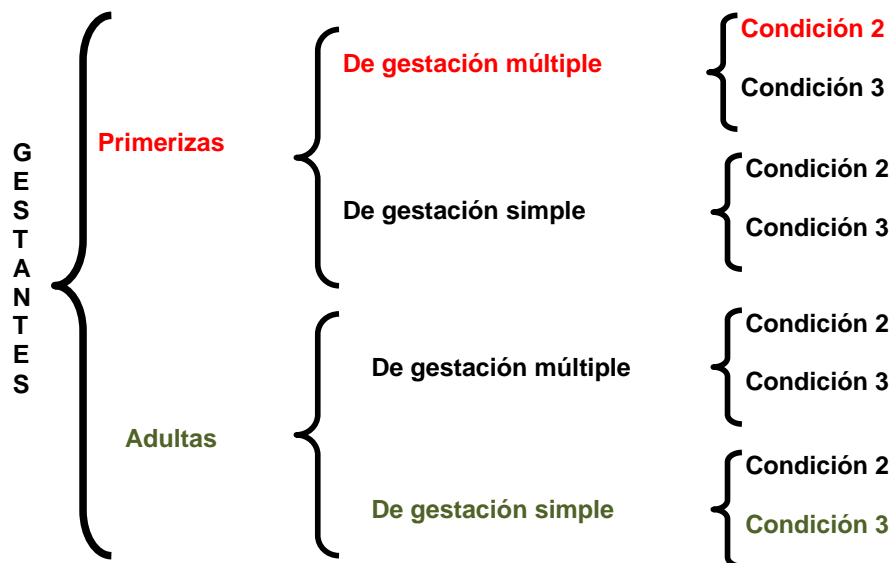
G
E
S
T
A
N
T
E
S

Primerizas

De gestación múltiple

Condición 2

Condición 3

De gestación simple

Condición 2

Condición 3

Adultas

De gestación múltiple

Condición 2

Condición 3

De gestación simple

Condición 2

Condición 3